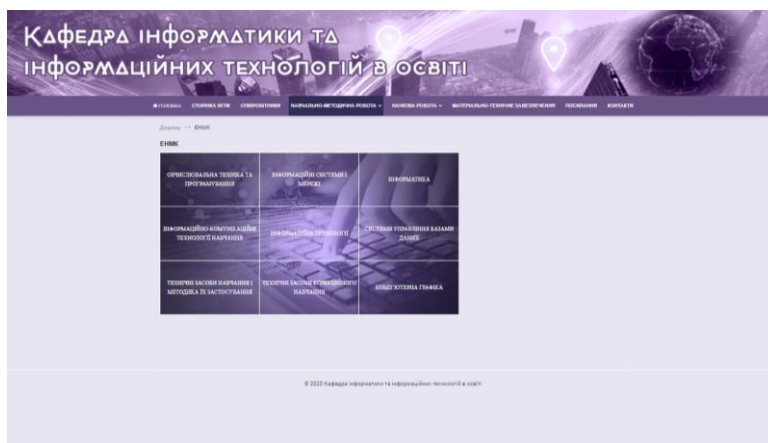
Кафедра інформатики та інформаційних технологій в освіті

ГОЛОВНА СТОРІНКА ВТІВ СПІВРОБІТНИКИ НАВЧАЛЬНО-МЕТОДИЧНА РОБОТА НАУКОВА РОБОТА МАТЕРІАЛЬНО-ТЕХНІЧНЕ ЗАБЕЗПЕЧЕННЯ ПОСИЛАННЯ КОНТАКТИ

Додому → ЕНМК

ЕНМК

| ОБЧИСЛЮВАЛЬНА ТЕХНІКА ТА ПРОГРАМУВАННЯ | ІНФОРМАЦІЙНІ СИСТЕМИ І МЕРЕЖІ | ІНФОРМАТИКА |
|---|---|---|
| ІНФОРМАЦІЙНО-КОМУНІКАЦІЙНІ ТЕХНОЛОГІЇ НАВЧАННЯ | ІНФОРМАЦІЙНІ ТЕХНОЛОГІЇ | СИСТЕМИ УПРАВЛІННЯ БАЗАМИ ДАНИХ |
| ТЕХНІЧНІ ЗАСОБИ НАВЧАННЯ І МЕТОДИКА ЇХ ЗАСТОСУВАННЯ | ТЕХНІЧНІ ЗАСОБИ КОМП'ЮТЕРНОГО НАВЧАННЯ | КОМП'ЮТЕРНА ГРАФІКА |

© 2015 Кафедра інформатики та інформаційних технологій в освіті